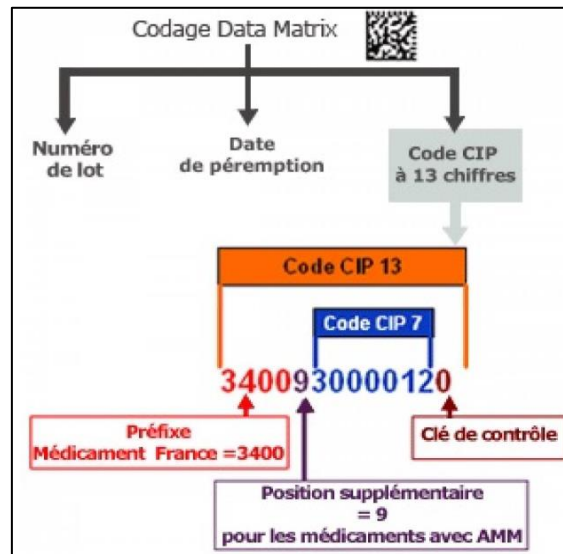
Codage Data Matrix

Numéro de lot

Date de péremption

Code CIP à 13 chiffres

Code CIP 13

Code CIP 7

3400930000120

Préfixe
Médicament France =3400

Clé de contrôle

Position supplémentaire
= 9
pour les médicaments avec AMM